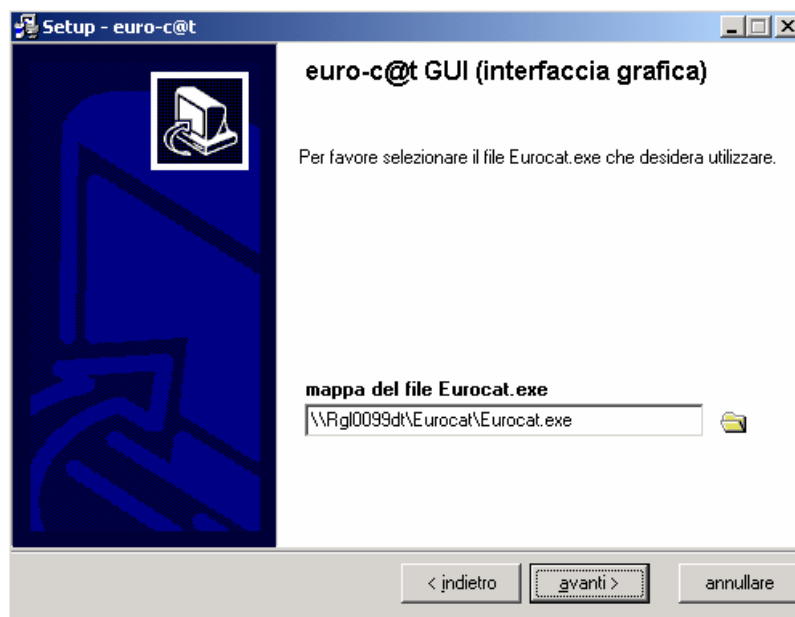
Setup - euro-c@t

euro-c@t GUI (interfaccia grafica)

Per favore selezionare il file Eurocat.exe che desidera utilizzare.

mappa del file Eurocat.exe

\\Rgl0099dt\Eurocat\Eurocat.exe

< indietro

avanti >

annullare